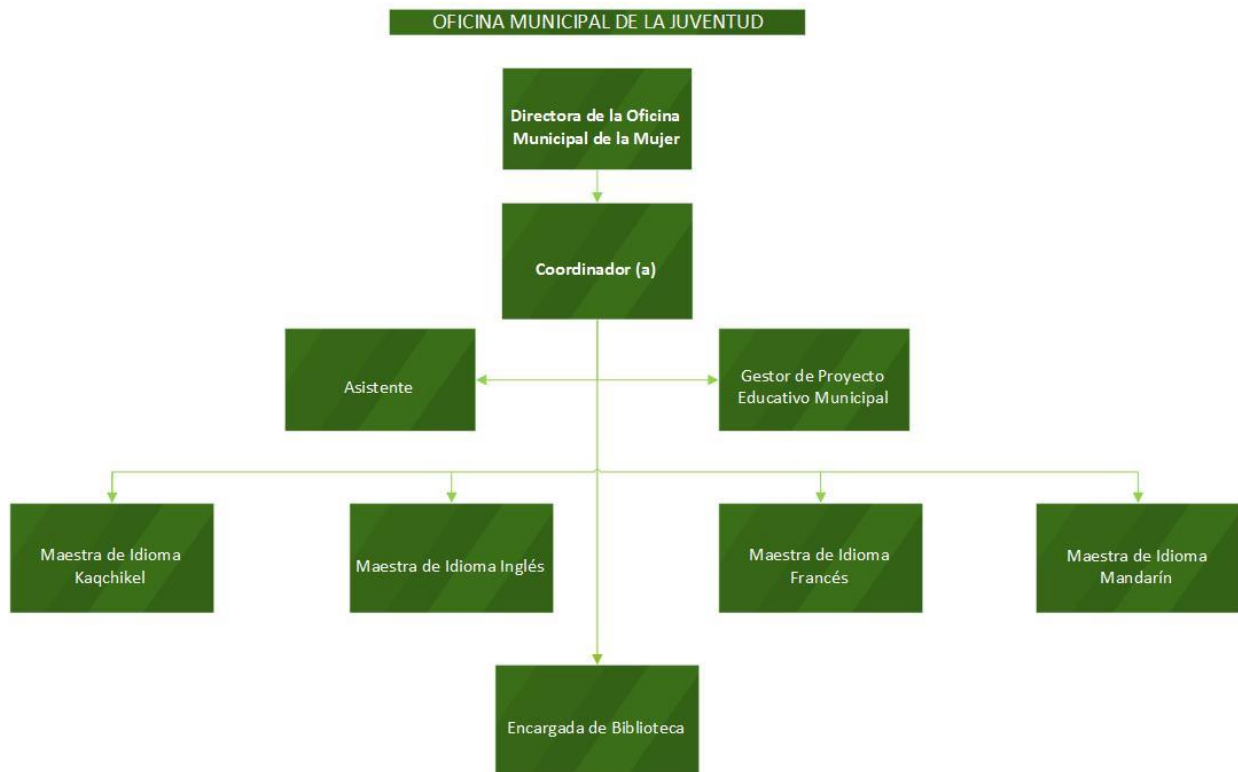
OFICINA MUNICIPAL DE LA JUVENTUD

Directora de la Oficina Municipal de la Mujer

Coordinador (a)

Asistente

Gestor de Proyecto Educativo Municipal

Maestra de Idioma Kaqchikel

Maestra de Idioma Inglés

Maestra de Idioma Francés

Maestra de Idioma Mandarín

Encargada de Biblioteca